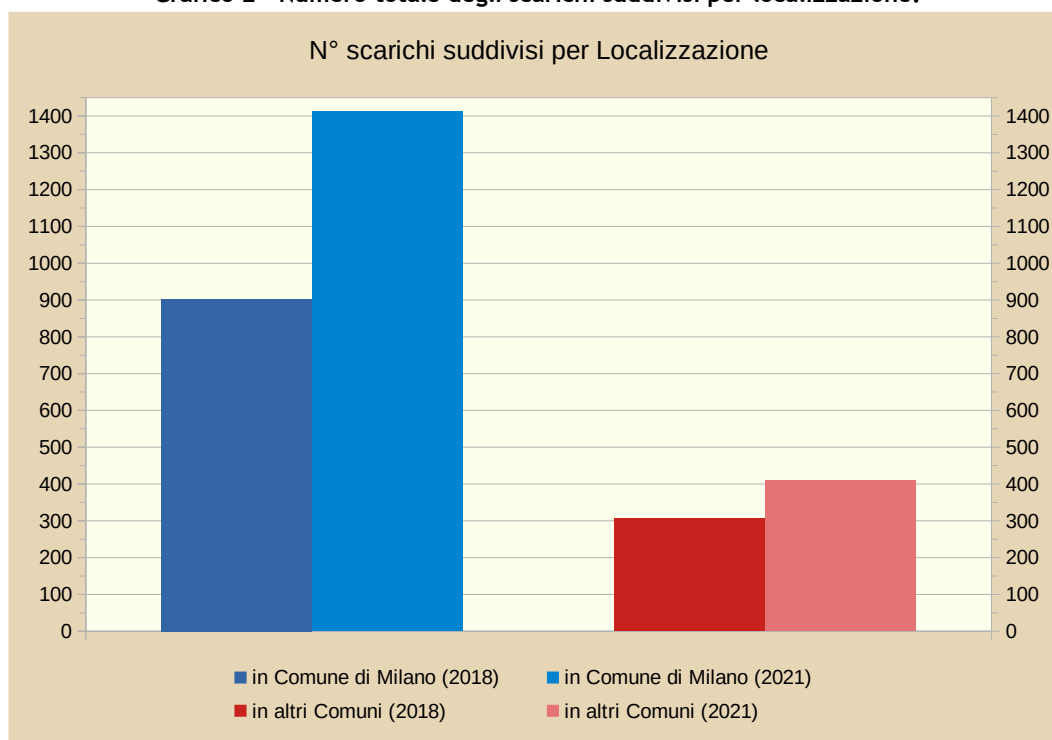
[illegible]

N° scarichi suddivisi per Localizzazione

1400
1300
1200
1100
1000
900
800
700
600
500
400
300
200
100
0

1400
1300
1200
1100
1000
900
800
700
600
500
400
300
200
100
0

in Comune di Milano (2018)
in Comune di Milano (2021)
in altri Comuni (2018)
in altri Comuni (2021)